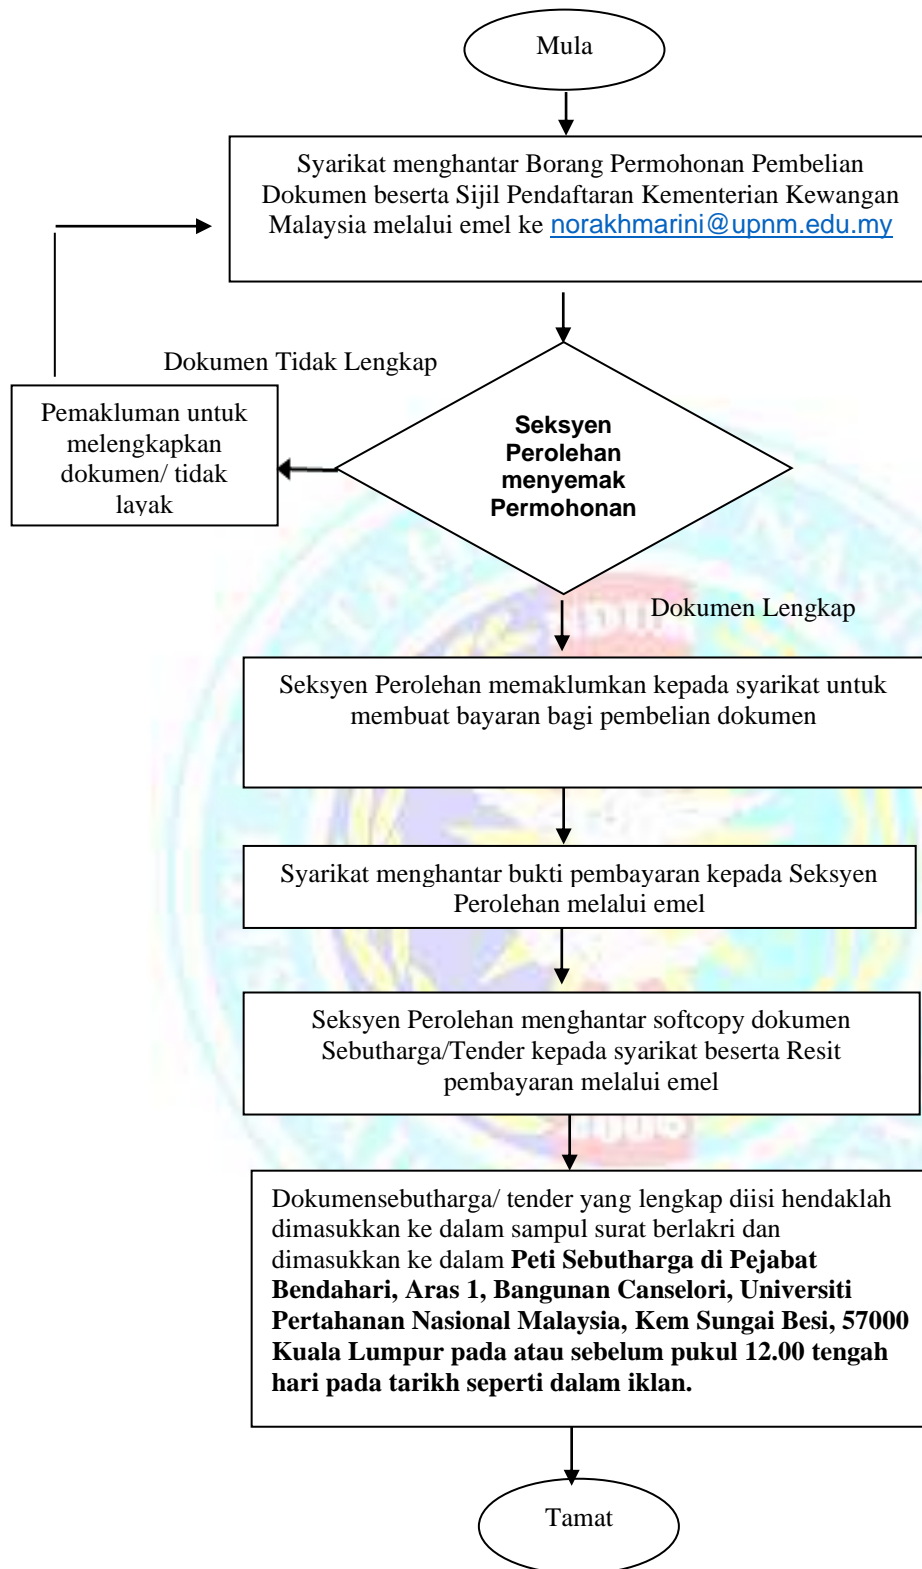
Mula

Syarikat menghantar Borang Permohonan Pembelian Dokumen beserta Sijil Pendaftaran Kementerian Kewangan Malaysia melalui emel ke norakhmarini@upnm.edu.my

Dokumen Tidak Lengkap

Pemakluman untuk melengkapkan dokumen/ tidak layak

**Seksyen Perolehan menyemak Permohonan**

Dokumen Lengkap

Seksyen Perolehan memaklumkan kepada syarikat untuk membuat bayaran bagi pembelian dokumen

Syarikat menghantar bukti pembayaran kepada Seksyen Perolehan melalui emel

Seksyen Perolehan menghantar softcopy dokumen Sebutharga/Tender kepada syarikat beserta Resit pembayaran melalui emel

Dokumensebutharga/ tender yang lengkap diisi hendaklah dimasukkan ke dalam sampul surat berlakri dan dimasukkan ke dalam **Peti Sebutharga di Pejabat Bendahari, Aras 1, Bangunan Canselori, Universiti Pertahanan Nasional Malaysia, Kem Sungai Besi, 57000 Kuala Lumpur pada atau sebelum pukul 12.00 tengah hari pada tarikh seperti dalam iklan.**

Tamat